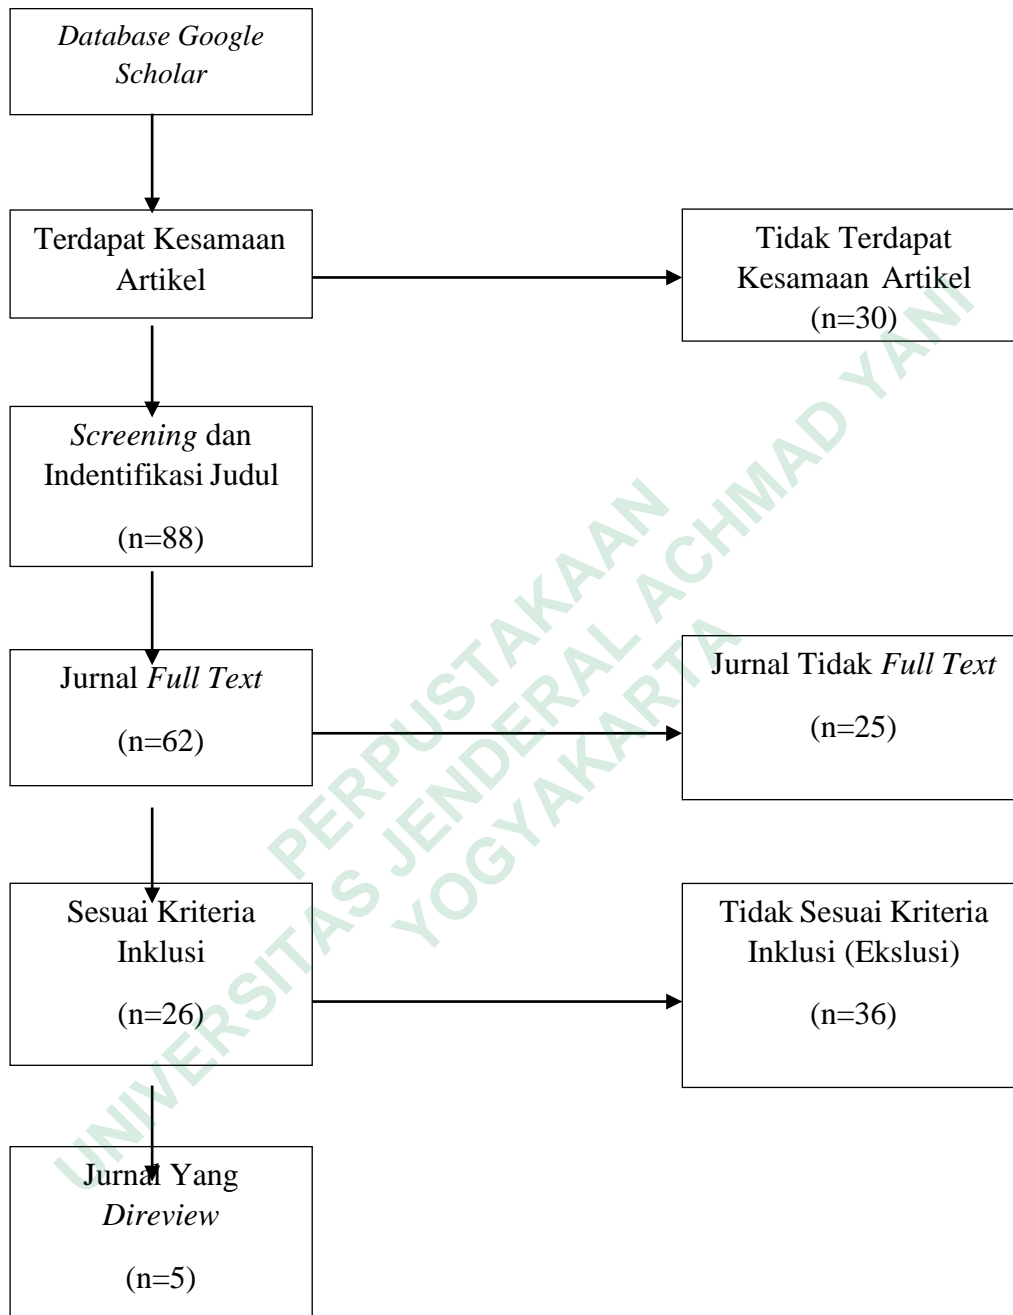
Database Google Scholar

Terdapat Kesamaan Artikel

Tidak Terdapat Kesamaan Artikel (n=30)

Screening dan Indentifikasi Judul

(n=88)

Jurnal Full Text

(n=62)

Jurnal Tidak Full Text

(n=25)

Sesuai Kriteria Inklusi

(n=26)

Tidak Sesuai Kriteria Inklusi (Ekslusi)

(n=36)

Jurnal Yang Direview

(n=5)

PERPUSTAKAAN
UNIVERSITAS JENDERAL ACHMAD YANI
YOGYAKARTA